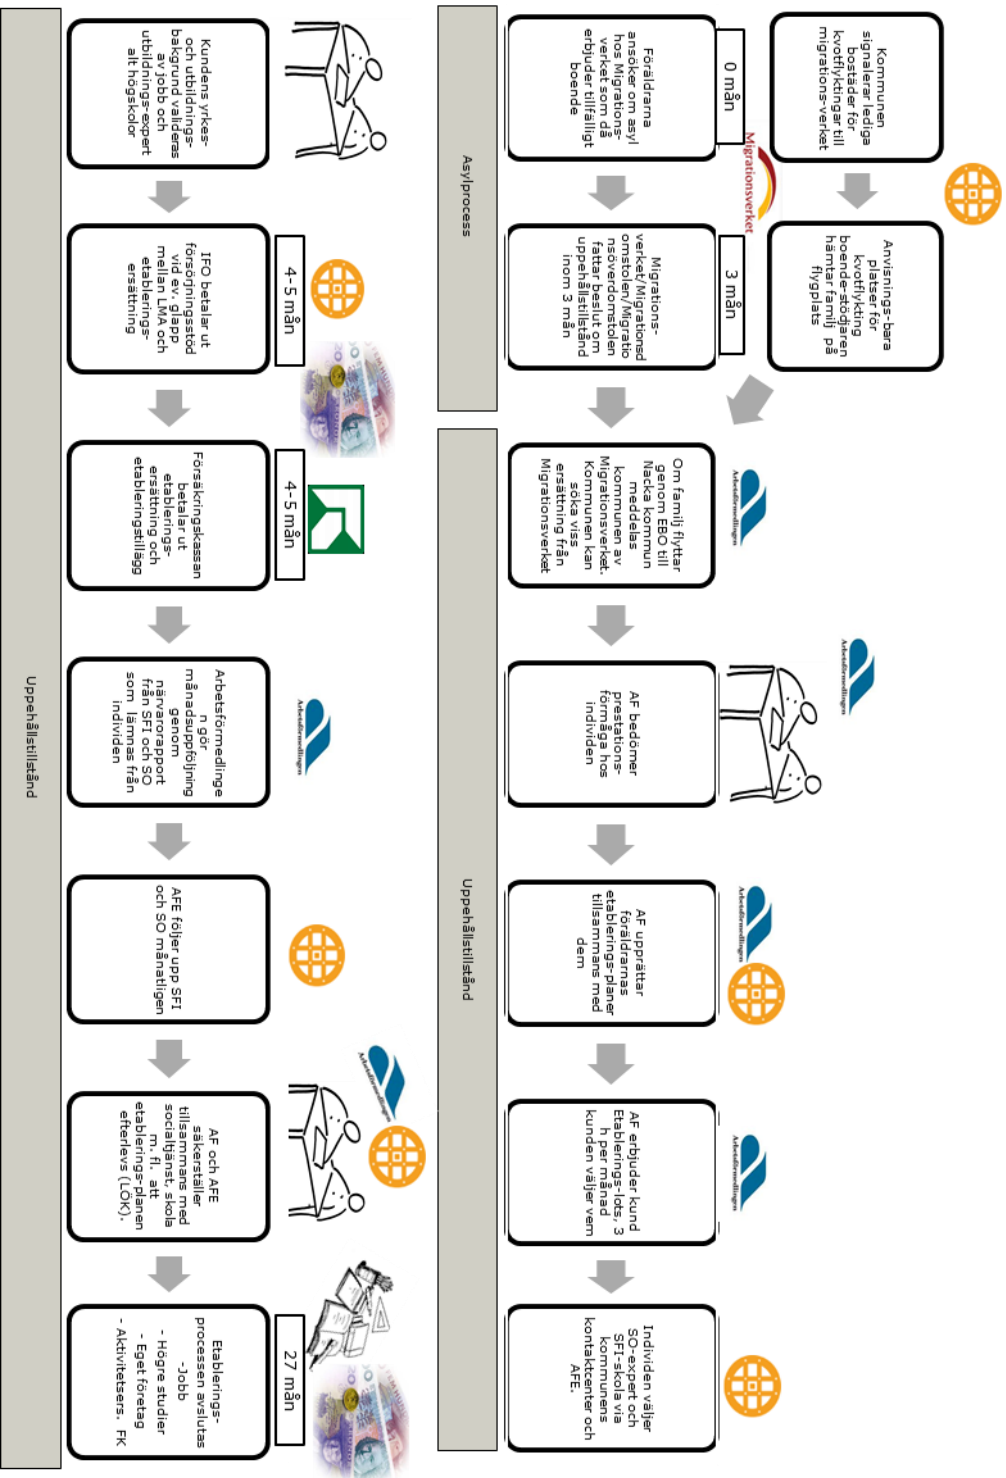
Kommunen signalerar lediga bostäder för kvotflyktingar till migrations-verket

Anvisnings-bara platser för kvotflykting boende-stödjaren hämtar familj på flygplats

0 mån

Föräldrarna ansöker om asyl hos Migrations-verket som då erbjuder tillfälligt boende

Migrationsverket

3 mån

Migrations-verket/Migrationsdomstolen/Migrationsöverdomstolen fattar beslut om uppehållstillstånd inom 3 mån

Asylprocess

Om familj flyttar genom EBO till Nacka kommun meddelas kommunen av Migrationsverket. Kommunen kan söka viss ersättning från Migrationsverket

Arbetsförmedlingen

AF bedömer prestations-förmåga hos individen

Arbetsförmedlingen

AF upprättar föräldrarnas etablerings-planer tillsammans med dem

Arbetsförmedlingen

AF erbjuder kund Etablerings-lots, 3 h per månad kunden väljer vem

Arbetsförmedlingen

Individen väljer SO-expert och SFI-skola via kommunens kontaktcenter och AFE.

Uppehållstillstånd

Kundens yrkes- och utbildnings-bakgrund valideras av jobb och utbildnings-expert alt högskolor

4-5 mån

IFO betalar ut försörjningsstöd vid ev. glapp mellan LMA och etablerings-ersättning

4-5 mån

Försäkringskassan betalar ut etablerings-ersättning och etableringstillägg

Arbetsförmedlingen

Arbetsförmedlingen gör månadsuppföljning genom närvarorapport från SFI och SO som lämnas från individen

AFE följer upp SFI och SO månatligen

Arbetsförmedlingen

AF och AFE säkerställer tillsammans med socialtjänst, skola m.fl. att etablerings-planen efterlevs (LÖK).

27 mån

Etablerings-processen avslutas
-Jobb
- Högre studier
- Eget företag
- Aktivitetsers. FK

Uppehållstillstånd